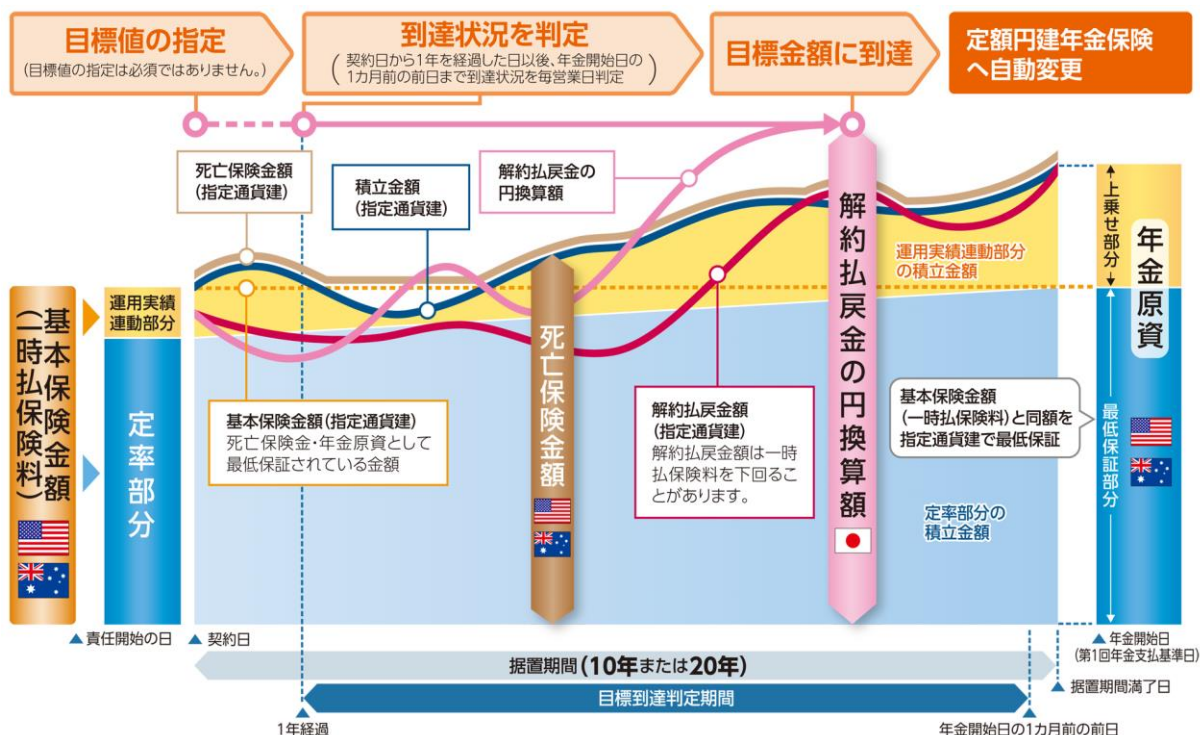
目標値の指定
(目標値の指定は必須ではありません。)

到達状況を判定
(契約日から1年を経過した日以後、年金開始日の1カ月前の前日まで到達状況を毎営業日判定)

目標金額に到達

定額円建年金保険へ自動変更

死亡保険金額
(指定通貨建)

積立金額
(指定通貨建)

解約払戻金の
円換算額

上乗せ部分

年金原資

運用実績連動部分の積立金額

基本保険金額(一時払保険料)

運用実績連動部分

定率部分

死亡保険金額

解約払戻金の円換算額

基本保険金額(指定通貨建)
死亡保険金・年金原資として最低保証されている金額

解約払戻金額
(指定通貨建)
解約払戻金額は一時払保険料を下回ることがあります。

基本保険金額
(一時払保険料)と同額を指定通貨建で最低保証

最低保証部分

定率部分の積立金額

▲責任開始の日 ▲契約日

▲年金開始日
(第1回年金支払基準日)

据置期間(10年または20年)

目標到達判定期間

▲据置期間満了日

1年経過

年金開始日の1カ月前の前日